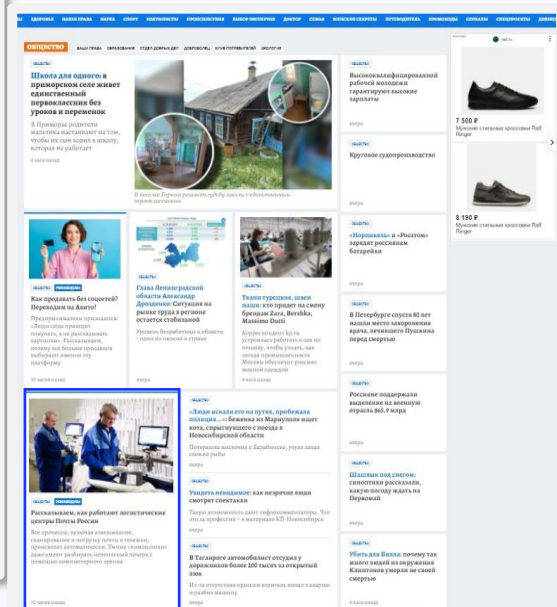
ЗДОРОВЬЕ НАШЕ ПРАВА АВТО СПОРТ КОНТАКТЫ ПРОИСШЕСТВИЯ ВЫБОР ЭКСПЕРТОВ ДОКТОР СЕМЬЯ ЖЕНСКИЕ СЕКРЕТЫ ПУТЕВОДИТЕЛЬ ПРОМОКОДЫ СЕРИАЛЫ СОТРУДНИЧЕСТВО

ОБЩЕСТВО ВАШИ ПРАВА ОБРАЗОВАНИЕ СУДЕБНЫЕ ДЕЛА ДОБРОВОЛЬЦЫ КЛУБ ПОТРЕБИТЕЛЕЙ ЭКОЛОГИЯ

ОБЩЕСТВО
Школа для одного: в приморском селе живет единственный первоклассник без уроков и перемен

В Приморье родители мальчика настаивают на том, чтобы их сын ходил в школу, которая не работает

4 часа назад

В поселке Горное решают судьбу школы с единственным первоклассником

ОБЩЕСТВО
Высококвалифицированной рабочей молодежи гарантируют высокие зарплаты

вчера

ОБЩЕСТВО
Круговое судопроизводство

вчера

7 500 ₽
Мужские стильные кроссовки Reif Ringer

8 190 ₽
Мужские стильные кроссовки Reif Ringer

ОБЩЕСТВО РЕКЛАМА
Как продавать без соцсетей? Переходим на Авито!

Предприниматели признаются: «Люди сюда приходят покупать, а не разглядывать картинки». Рассказываем, почему все больше продавцов выбирают именно эту платформу

10 часов назад

ОБЩЕСТВО
Глава Ленинградской области Александр Дрозденко: Ситуация на рынке труда в регионе остается стабильной

Уровень безработицы в области - один из низших в стране

вчера

ОБЩЕСТВО
Ткани турецкие, швеи наши: кто придет на смену брендам Zara, Bershka, Massimo Dutti

Корреспондент kp.ru устроилась работать в цех по пошиву, чтобы узнать, как легкая промышленность Москвы обеспечит россиян модной одеждой

4 часа назад

ОБЩЕСТВО
«Норникель» и «Росатом» зарядят россиянам батарейки

вчера

ОБЩЕСТВО
В Петербурге спустя 80 лет нашли место захоронения врача, лечившего Пушкина перед смертью

вчера

ОБЩЕСТВО
Россияне поддержали выделение на военную отрасль $65,9 млрд

вчера

ОБЩЕСТВО РЕКЛАМА
Рассказываем, как работают логистические центры Почты России

Все процессы, включая взвешивание, сканирование и погрузку писем и посылок, происходят автоматически. Умные «помощники» даже умеют разбирать неполный почерк с помощью компьютерного зрения

10 часов назад

ОБЩЕСТВО
«Люди искали его на путях, прибежала полиция...»: беженка из Мариуполя ищет кота, спрыгнувшего с поезда в Новосибирской области

Потерялся песочник в Барабинске, упрыгнув за снежной рыбы

вчера

ОБЩЕСТВО
Увидеть невидимое: как незрячие люди смотрят спектакли

Такую возможность дают тифлокомментаторы. Что это за профессия – в материале КП-Новосибирск

вчера

ОБЩЕСТВО
В Таганроге автомобилист отсудил у дорожников более 200 тысяч за открытый люк

Из-за отсутствия крышки водитель попал в ямы и разбил машину

вчера

ОБЩЕСТВО
Шашлык под снегом: синоптики рассказали, какую погоду ждать на Первомай

вчера

ОБЩЕСТВО
Убить для Билла: почему так много людей из окружения Клинтонов умерли не своей смертью

4 часа назад